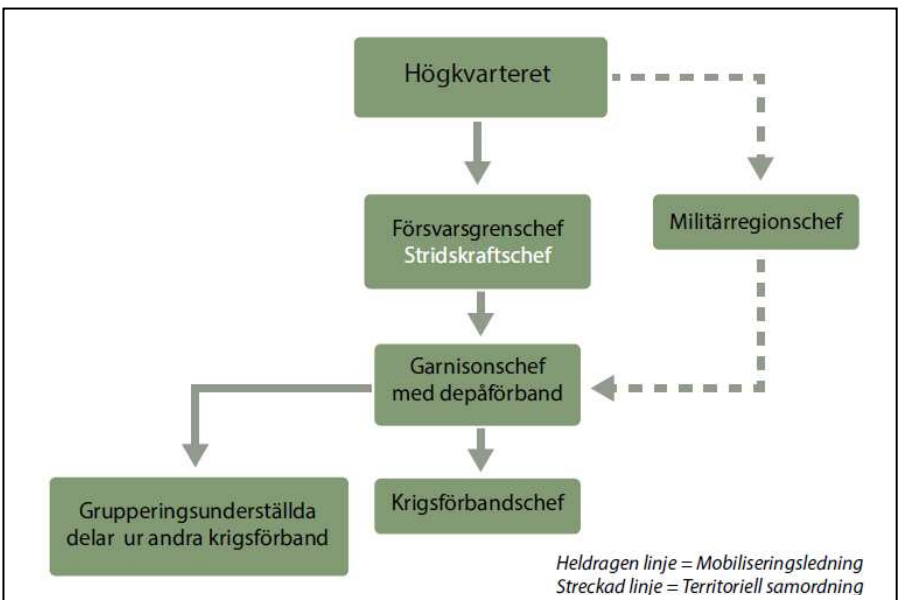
Högkvarteret

Försvarsgrenschef
Stridskraftschef

Militärregionschef

Garnisonschef
med depåförband

Grupperingsunderställda delar ur andra krigsförband

Krigsförbandschef

Heldragen linje = Mobiliseringsledning
Streckad linje = Territoriell samordning